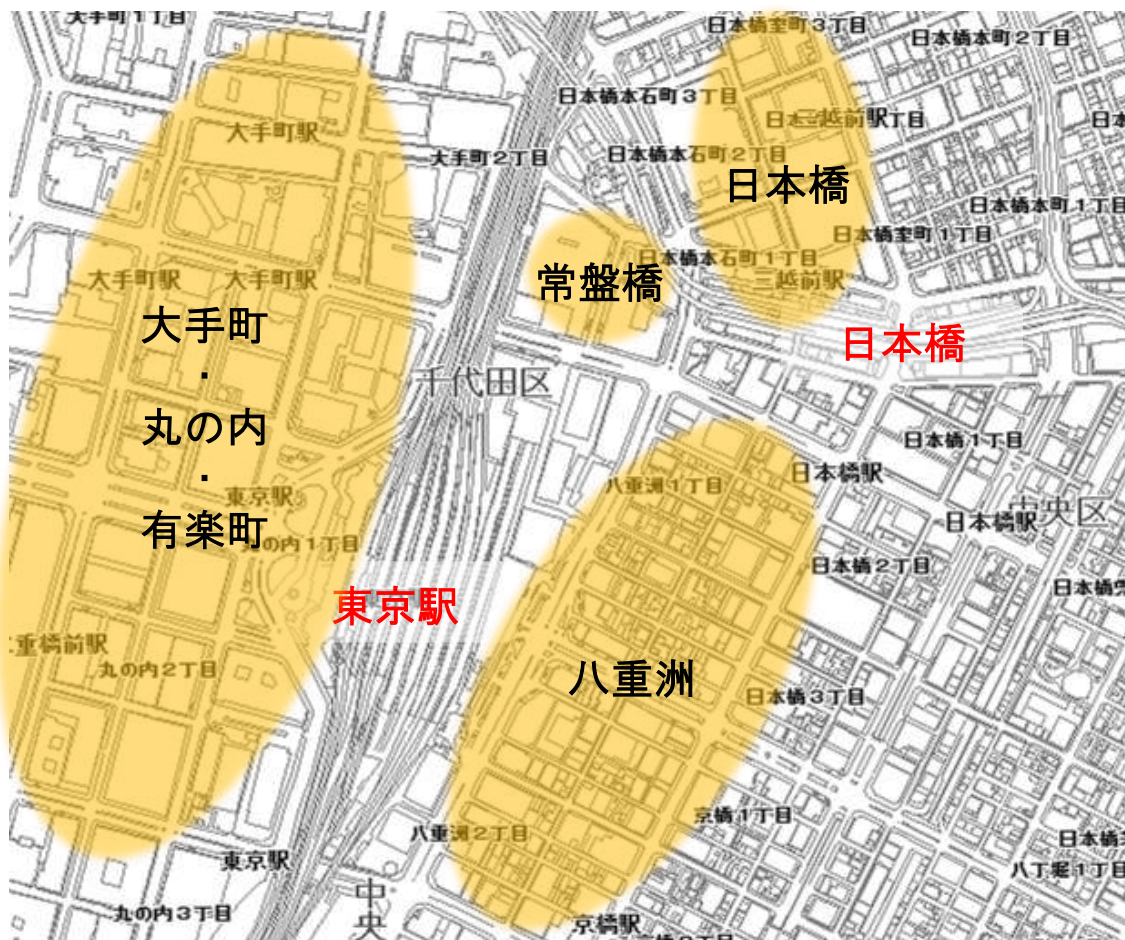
大手町1丁目
日本橋室町3丁目
日本橋本町2丁目
日本橋本石町3丁目
日本橋三越前駅
大手町駅
大手町2丁目
日本橋本石町2丁目
日本橋
日本橋本町1丁目
日本橋室町1丁目
日本橋本石町1丁目
常盤橋
三越前駅
大手町駅
大手町駅
大手町
・
丸の内
・
有楽町
日本橋
千代田区
日本橋1丁目
日本橋駅
八重洲1丁目
東京駅
中央区
日本橋駅
丸の内1丁目
日本橋2丁目
東京駅
重橋前駅
丸の内2丁目
八重洲
日本橋3丁目
京橋1丁目
八重洲2丁目
東京駅
八丁堀1丁目
中
丸の内3丁目
京橋駅